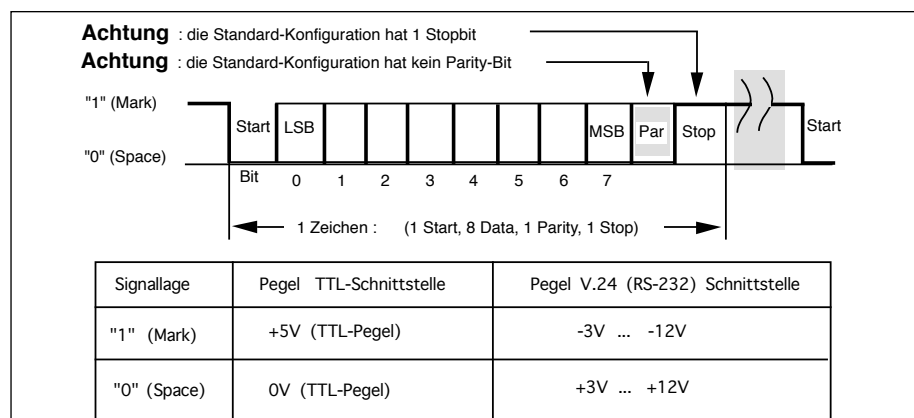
**Achtung** : die Standard-Konfiguration hat 1 Stopbit

**Achtung** : die Standard-Konfiguration hat kein Parity-Bit

"1" (Mark)

"0" (Space)

Start LSB MSB Par Stop Start

Bit 0 1 2 3 4 5 6 7

1 Zeichen : (1 Start, 8 Data, 1 Parity, 1 Stop)

| Signallage | Pegel TTL-Schnittstelle | Pegel V.24 (RS-232) Schnittstelle |
|---|---|---|
| "1" (Mark) | +5V (TTL-Pegel) | -3V ... -12V |
| "0" (Space) | 0V (TTL-Pegel) | +3V ... +12V |